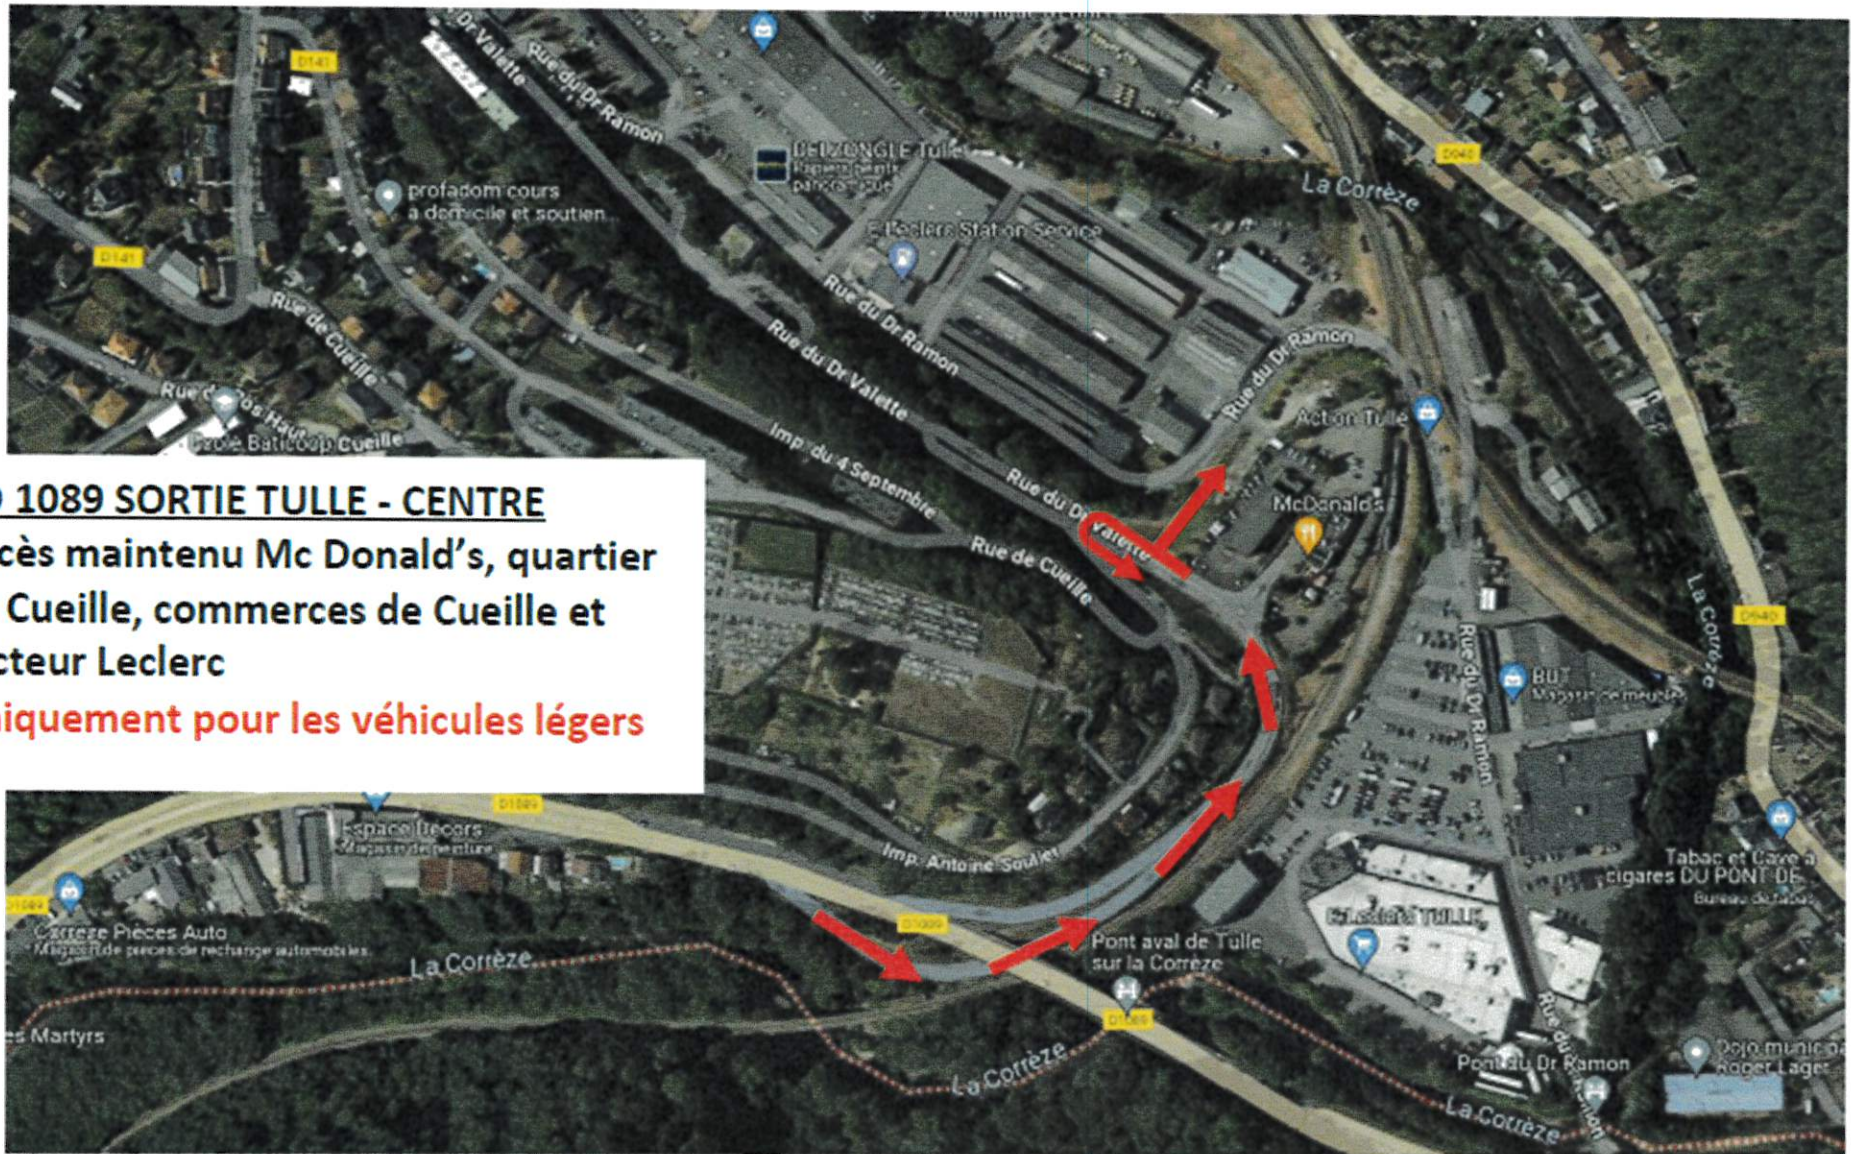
D141
Dr Valette
Rue du Dr Ramon
BEIZONGLE Tulle
Papiers peints
peinture sol
profadom cours à domicile et soutien
E.Leclerc Station Service
La Corrèze
D940
D141
Rue de Cueille
Rue du Dr Ramon
Rue du Dr Valette
Rue du Dr Ramon
Rue des Bos Haut
École Baticoop Cueille
Action Tulle
Imp. du 4 Septembre
Rue du Dr Valette
McDonald's
Rue de Cueille
La Corrèze
D940
BUT
Magasin de meubles
Rue du Dr Ramon

D 1089 SORTIE TULLE - CENTRE
Accès maintenu Mc Donald's, quartier de Cueille, commerces de Cueille et secteur Leclerc
uniquement pour les véhicules légers

D1089
Espace Décors
Magasin de peinture
Imp. Antoine Soulier
Tabac et Cave à cigares DU PONT DE
Bureau de tabac
D1089
Corrèze Pièces Auto
Magasin de pièces de rechange automobiles
D1089
E.Leclerc TULLE
La Corrèze
Pont aval de Tulle sur la Corrèze
D1089
des Martyrs
La Corrèze
Rue du Dr Ramon
Pont du Dr Ramon
Dojo municipal Roger Lager
La Corrèze